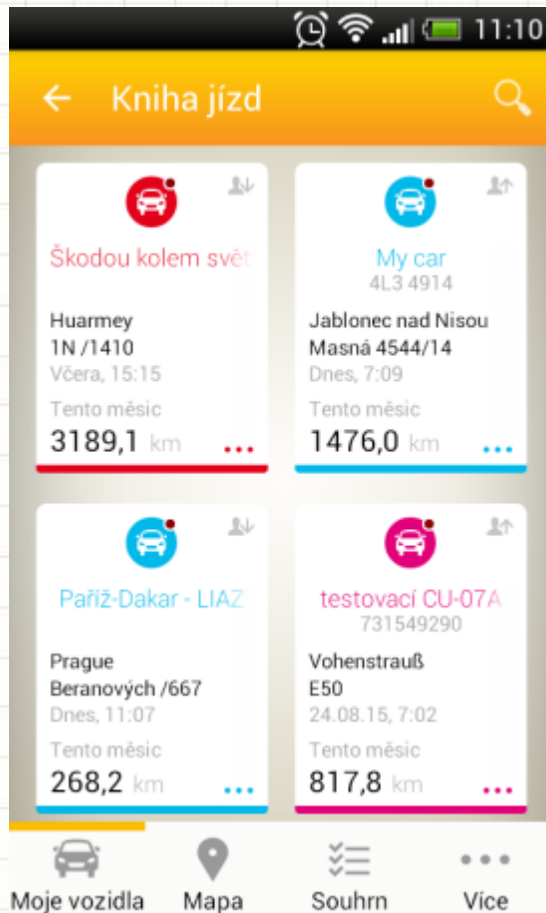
11:10

Kniha jízd

Škodou kolem svět
Huarmey
1N /1410
Včera, 15:15
Tento měsíc
3189,1 km

My car
4L3 4914
Jablonec nad Nisou
Masná 4544/14
Dnes, 7:09
Tento měsíc
1476,0 km

Paříž-Dakar - LIAZ
Prague
Beranových /667
Dnes, 11:07
Tento měsíc
268,2 km

testovací CU-07A
731549290
Vohenstrauß
E50
24.08.15, 7:02
Tento měsíc
817,8 km

Moje vozidla
Mapa
Souhrn
Více